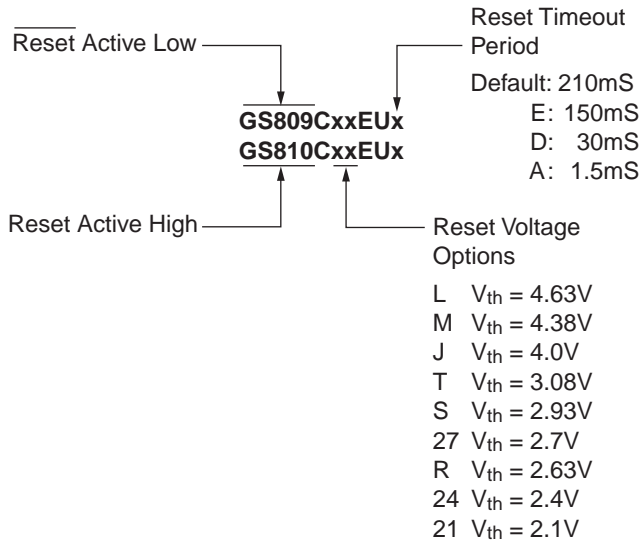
$\overline{\text{Reset}}$ Active Low

Reset Timeout Period

Default: 210mS
E: 150mS
D: 30mS
A: 1.5mS

GS809CxxEUx
GS810CxxEUx

Reset Active High

Reset Voltage Options

L $V_{th}$ = 4.63V
M $V_{th}$ = 4.38V
J $V_{th}$ = 4.0V
T $V_{th}$ = 3.08V
S $V_{th}$ = 2.93V
27 $V_{th}$ = 2.7V
R $V_{th}$ = 2.63V
24 $V_{th}$ = 2.4V
21 $V_{th}$ = 2.1V